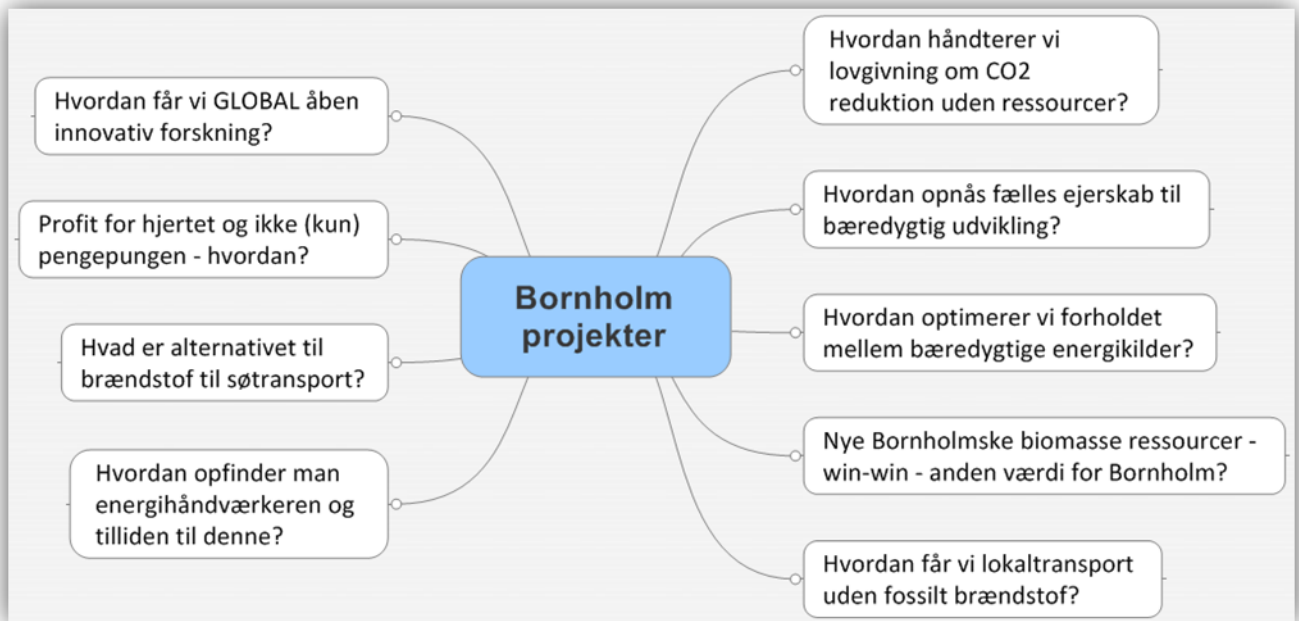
Bornholm projekter

Hvordan får vi GLOBAL åben innovativ forskning?

Profit for hjertet og ikke (kun) pengepungen - hvordan?

Hvad er alternativet til brændstof til søtransport?

Hvordan opfinder man energihåndværkeren og tilliden til denne?

Hvordan håndterer vi lovgivning om CO2 reduktion uden ressourcer?

Hvordan opnås fælles ejerskab til bæredygtig udvikling?

Hvordan optimerer vi forholdet mellem bæredygtige energikilder?

Nye Bornholmske biomasse ressourcer - win-win - anden værdi for Bornholm?

Hvordan får vi lokaltransport uden fossilt brændstof?